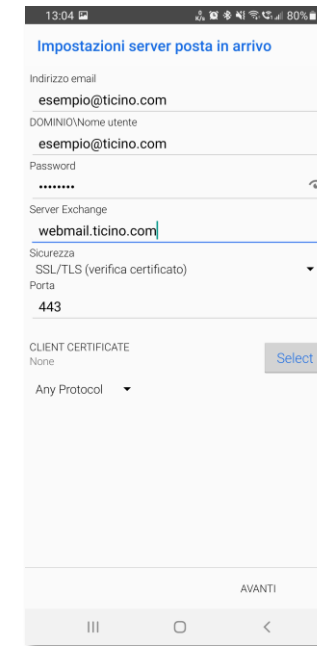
13:04

80%

Impostazioni server posta in arrivo

Indirizzo email

esempio@ticino.com

DOMINIO\Nome utente

esempio@ticino.com

Password

••••••••

Server Exchange

webmail.ticino.com

Sicurezza

SSL/TLS (verifica certificato)

Porta

443

CLIENT CERTIFICATE

None

Select

Any Protocol

AVANTI